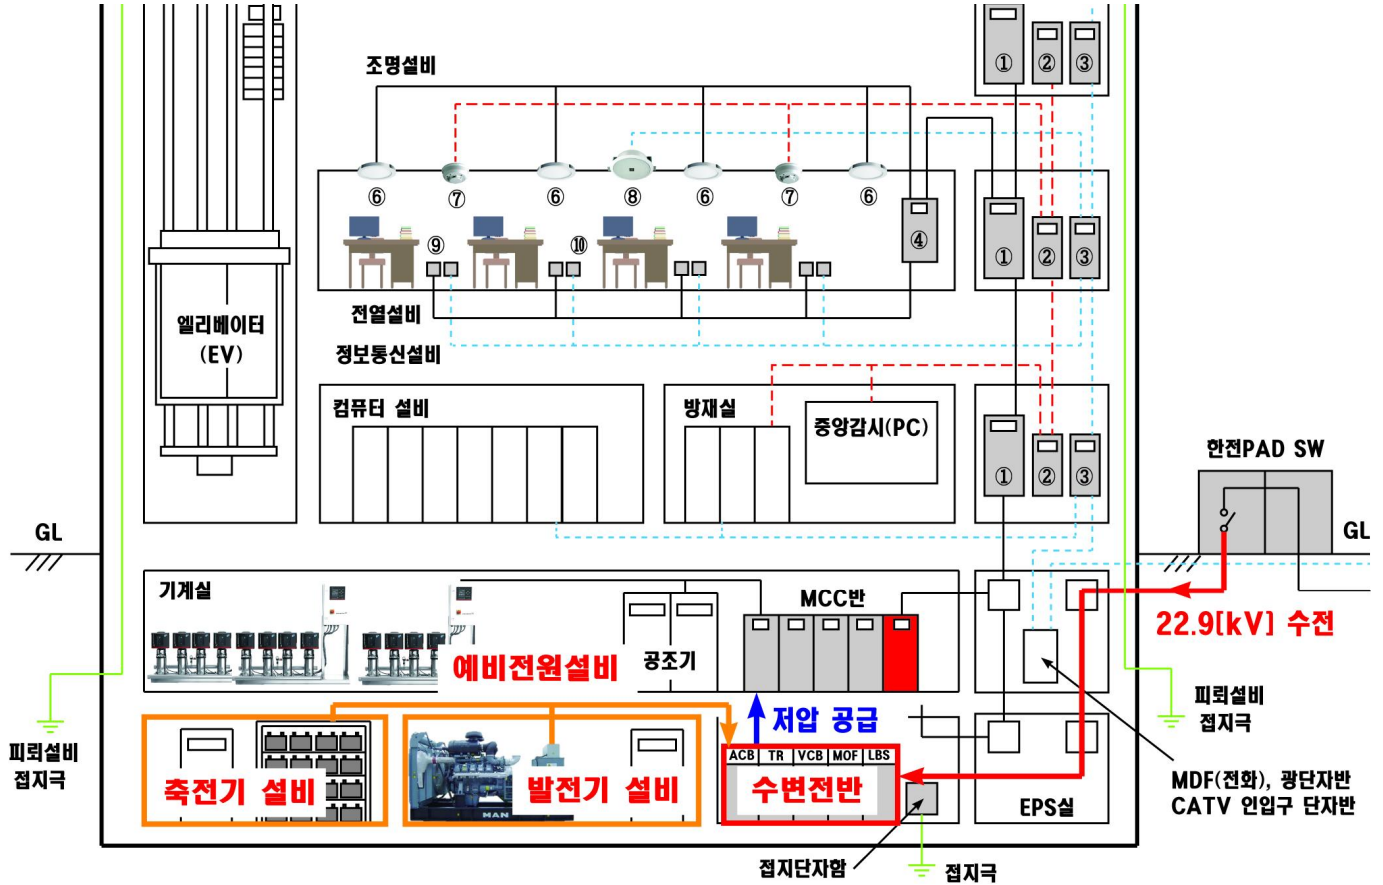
조명설비

①
②
③

⑥
⑦
⑥
⑧
⑥
⑦
⑥

⑨
⑩
④

①
②
③

전열설비
정보통신설비

엘리베이터 (EV)

컴퓨터 설비

방재실

중앙감시(PC)

①
②
③

한전PAD SW

GL

GL

기계실

MCC반

공조기

22.9[kV] 수전

예비전원설비

피뢰설비 접지극

저압 공급

피뢰설비 접지극

ACB TR VCB MOF LBS

축전기 설비

발전기 설비

수변전반

EPS실

MDF(전화), 광단자반 CATV 인입구 단자반

MAN

접지단자함

접지극